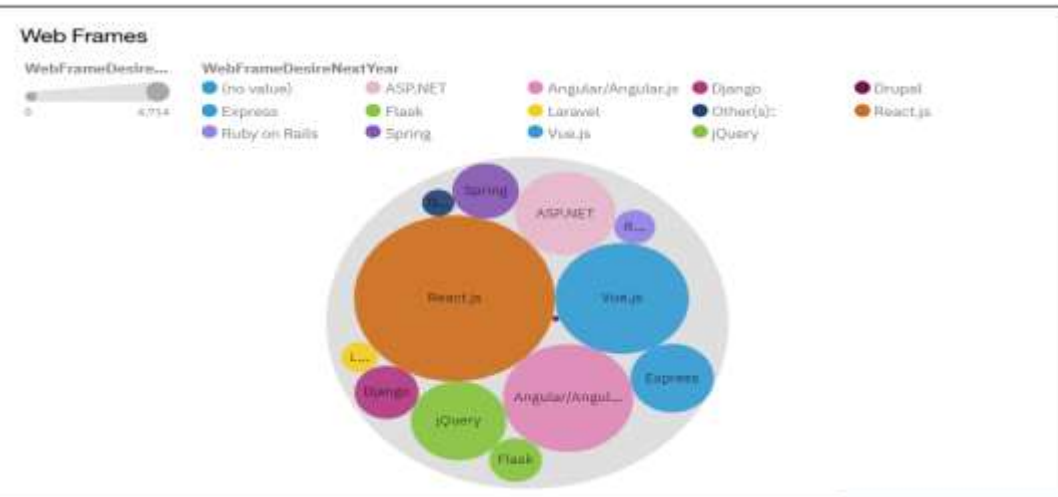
Web Frames

WebFrameDesire...

0 6,714

WebFrameDesireNextYear

(no value)
ASP.NET
Angular/Angular.js
Django
Drupal
Express
Flask
Laravel
Other(s):
React.js
Ruby on Rails
Spring
Vue.js
jQuery

O...
Spring
ASP.NET
R...
React.js
Vue.js
L...
Django
Angular/Angul...
Express
jQuery
Flask